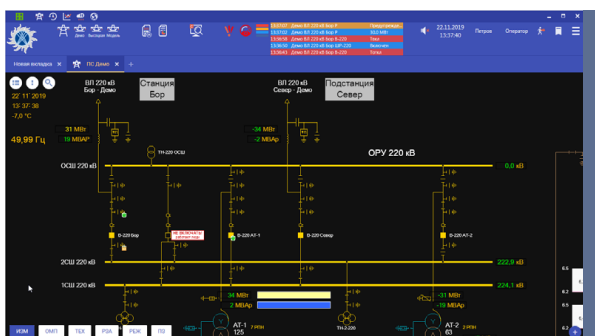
Демо Высокая Модель

13:37:07 Демо ВЛ 220 кВ Бор-Р Предупрежд.
13:37:02 Демо ВЛ 220 кВ Бор Р 30,0 МВт
13:36:58 Демо ВЛ 220 кВ Бор В-220 Тока
13:36:50 Демо ВЛ 220 кВ Бор ШР-220 Включен
13:36:43 Демо ВЛ 220 кВ Бор Р Тока

22.11.2019
13:37:40
Петров Оператор

Новая вкладка × ПС Демо ×

22' 11' 2019
13' 37' 38
-7,0 °C

49,99 Гц

ВЛ 220 кВ
Бор - Демо

Станция
Бор

ВЛ 220 кВ
Север - Демо

Подстанция
Север

31 МВт
19 МВАр

-34 МВт
-2 МВАр

ТН-220 ОСШ

ОСШ 220 кВ

ОРУ 220 кВ

0,0 кВ

В-220 Бор

В-220 АТ-1

В-220 Север

В-220 АТ-2

2СШ 220 кВ

222,9 кВ

1СШ 220 кВ

224,1 кВ

34 МВт
2 МВАр

-31 МВт
-19 МВАр

ТН-2-220

АТ-1
125

АТ-2
63

ИЗМ ОМП ТЕХ РЗА РЕЖ ПО